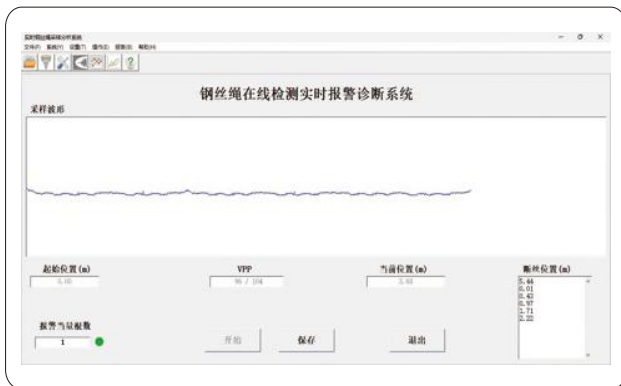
实时数据采集分析系统
文件(F) 系统(Y) 设置(T) 操作(O) 报表(R) 帮助(H)

钢丝绳在线检测实时报警诊断系统

采样波形

起始位置(m)
5.00

VPP
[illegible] / 104

当前位置(m)
5.60

断丝位置(m)
5.46
0.01
0.42
0.97
1.71
2.22

报警当量根数
1

开始

保存

退出